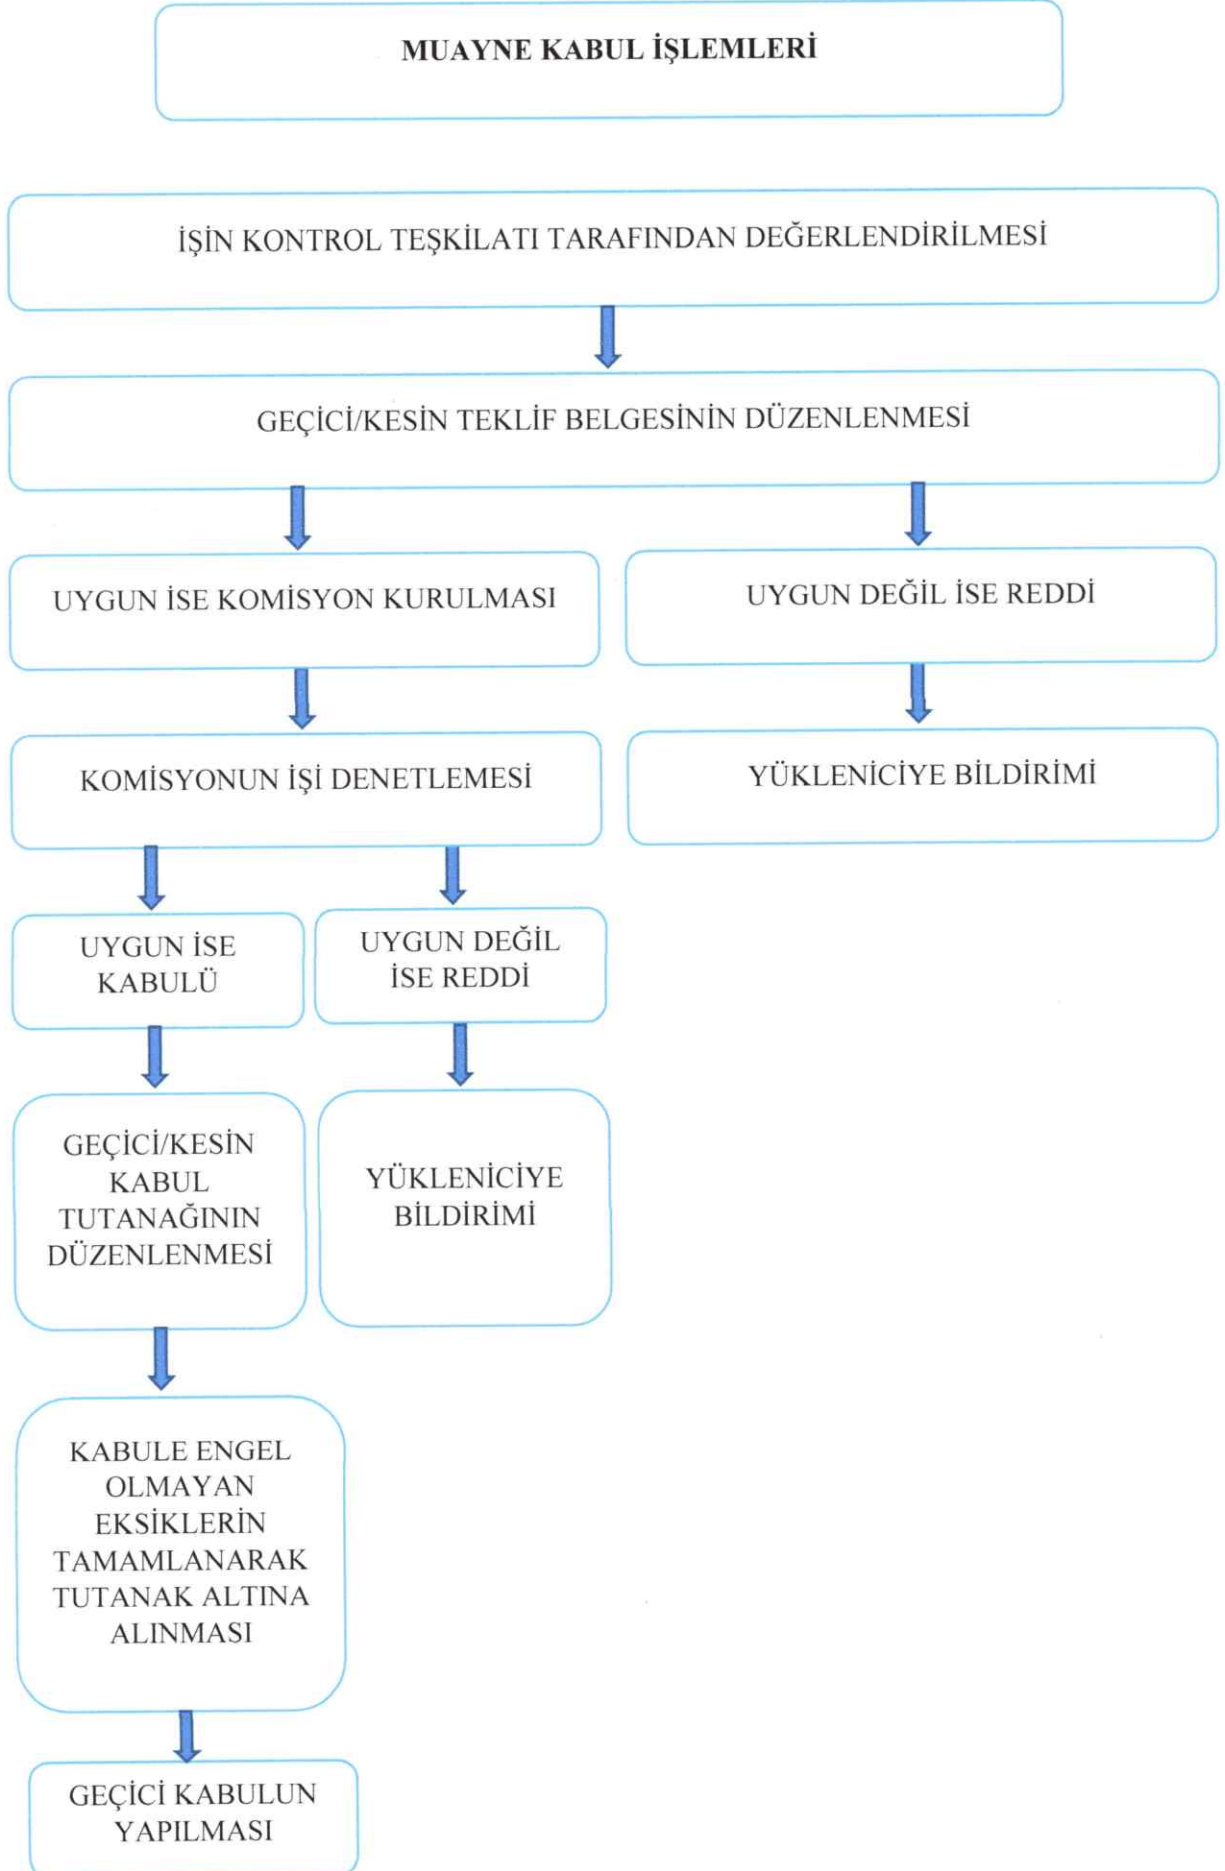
MUAYNE KABUL İŞLEMLERİ

İŞİN KONTROL TEŞKİLATI TARAFINDAN DEĞERLENDİRİLMESİ

GEÇİCİ/KESİN TEKLİF BELGESİNİN DÜZENLENMESİ

UYGUN İSE KOMİSYON KURULMASI

UYGUN DEĞİL İSE REDDİ

KOMİSYONUN İŞİ DENETLEMESİ

YÜKLENİCİYE BİLDİRİMİ

UYGUN İSE KABULÜ

UYGUN DEĞİL İSE REDDİ

GEÇİCİ/KESİN KABUL TUTANAĞININ DÜZENLENMESİ

YÜKLENİCİYE BİLDİRİMİ

KABULE ENGEL OLMAYAN EKSİKLERİN TAMAMLANARAK TUTANAK ALTINA ALINMASI

GEÇİCİ KABULUN YAPILMASI